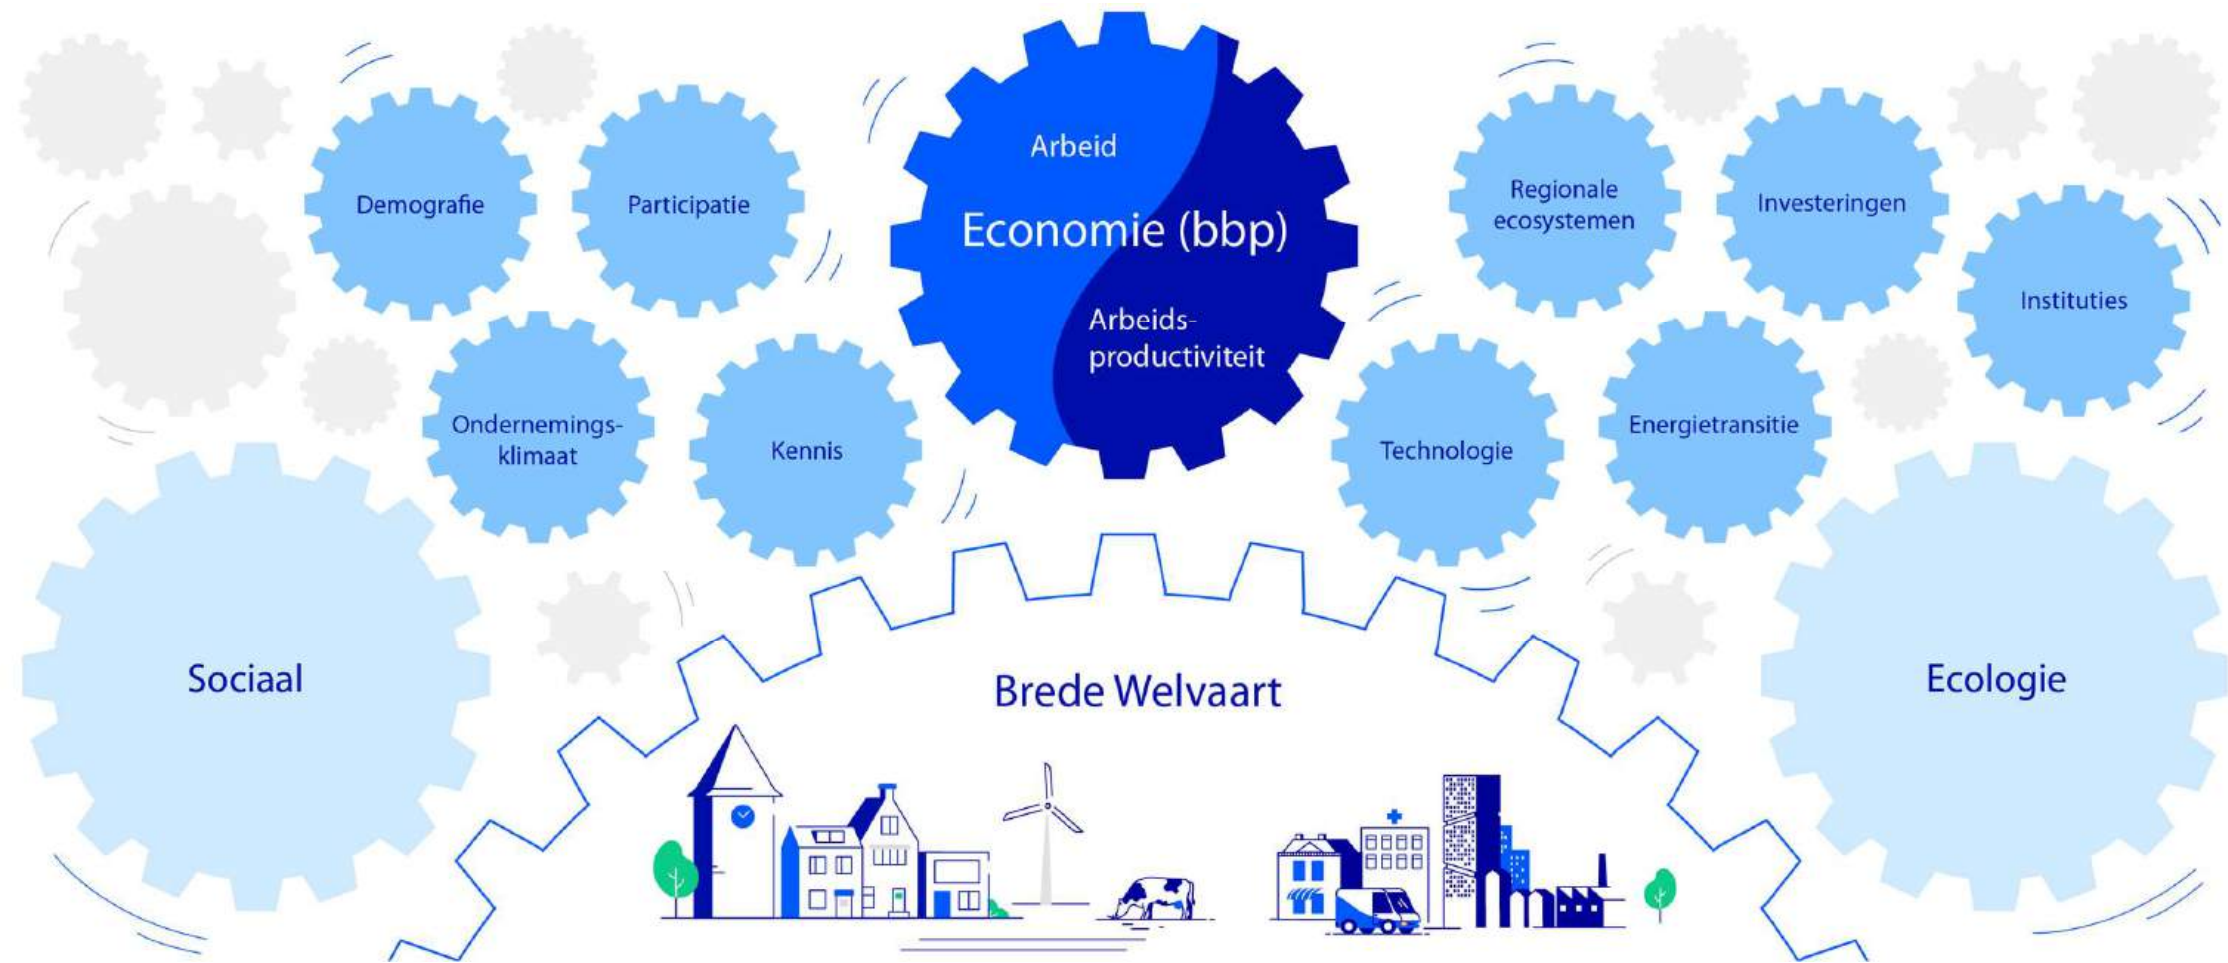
Demografie

Participatie

Arbeid

Economie (bbp)

Arbeidsproductiviteit

Regionale ecosystemen

Investeringen

Instituties

Ondernemingsklimaat

Kennis

Technologie

Energietransitie

Sociaal

Brede Welvaart

Ecologie